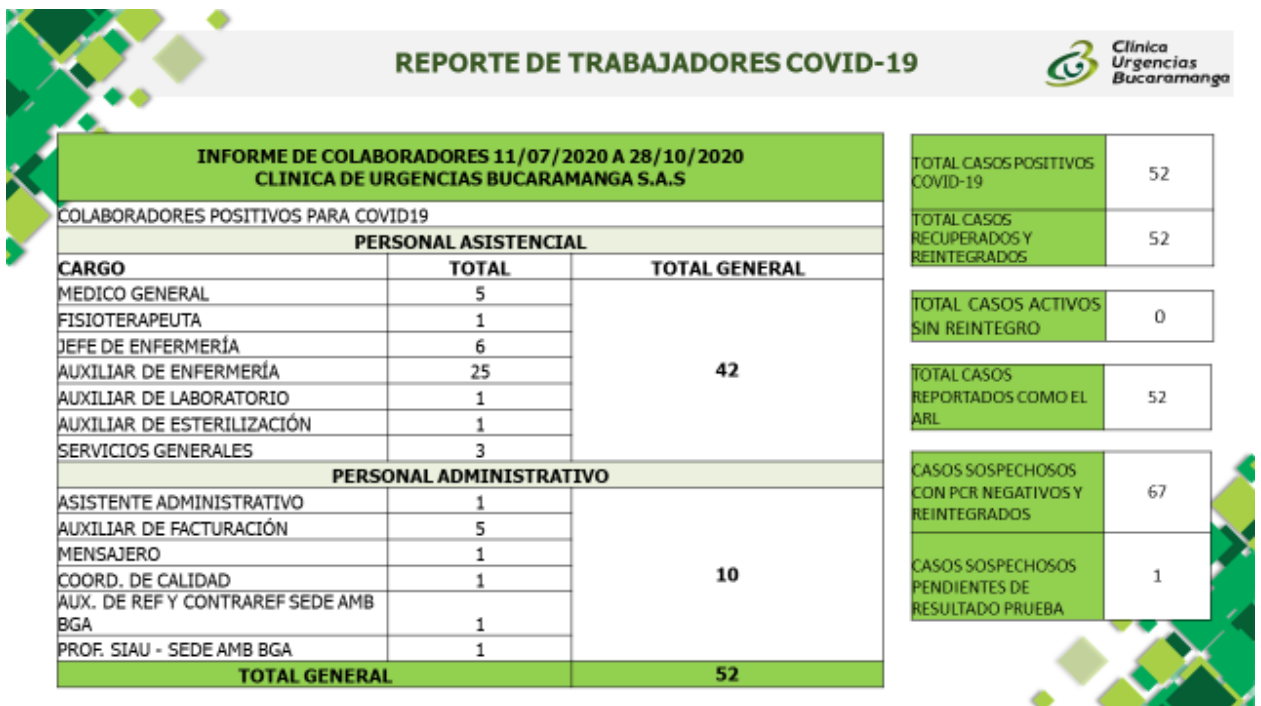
REPORTE DE TRABAJADORES COVID-19

Clínica Urgencias Bucaramanga

INFORME DE COLABORADORES 11/07/2020 A 28/10/2020
CLINICA DE URGENCIAS BUCARAMANGA S.A.S

COLABORADORES POSITIVOS PARA COVID19

PERSONAL ASISTENCIAL

| CARGO | TOTAL | TOTAL GENERAL |
|---|---|---|
| MEDICO GENERAL | 5 | 42 |
| FISIOTERAPEUTA | 1 | |
| JEFE DE ENFERMERÍA | 6 | |
| AUXILIAR DE ENFERMERÍA | 25 | |
| AUXILIAR DE LABORATORIO | 1 | |
| AUXILIAR DE ESTERILIZACIÓN | 1 | |
| SERVICIOS GENERALES | 3 | |

PERSONAL ADMINISTRATIVO

| CARGO | TOTAL | TOTAL GENERAL |
|---|---|---|
| ASISTENTE ADMINISTRATIVO | 1 | 10 |
| AUXILIAR DE FACTURACIÓN | 5 | |
| MENSAJERO | 1 | |
| COORD. DE CALIDAD | 1 | |
| AUX. DE REF Y CONTRAREF SEDE AMB BGA | 1 | |
| PROF. SIAU - SEDE AMB BGA | 1 | |
| TOTAL GENERAL | | 52 |

| | |
|---|---|
| TOTAL CASOS POSITIVOS COVID-19 | 52 |
| TOTAL CASOS RECUPERADOS Y REINTEGRADOS | 52 |

| | |
|---|---|
| TOTAL CASOS ACTIVOS SIN REINTEGRO | 0 |

| | |
|---|---|
| TOTAL CASOS REPORTADOS COMO EL ARL | 52 |

| | |
|---|---|
| CASOS SOSPECHOSOS CON PCR NEGATIVOS Y REINTEGRADOS | 67 |
| CASOS SOSPECHOSOS PENDIENTES DE RESULTADO PRUEBA | 1 |